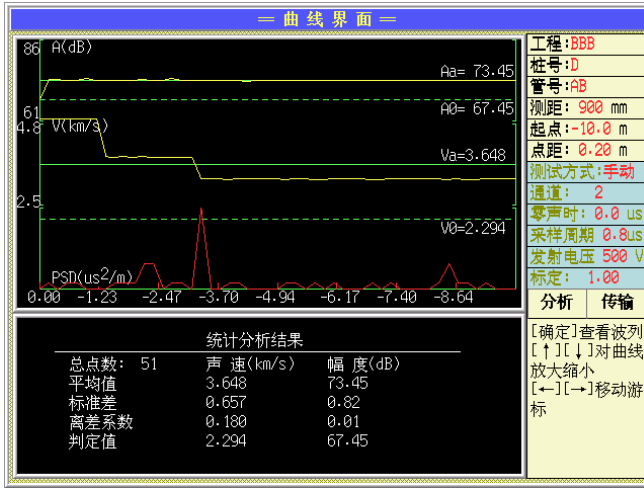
═ 曲 线 界 面 ═

86 A(dB)
Aa= 73.45
61
A0= 67.45
4.8 V(km/s)
Va=3.648
2.5
V0=2.294
PSD(us$^2$/m)
0.00 -1.23 -2.47 -3.70 -4.94 -6.17 -7.40 -8.64

工程:BBB
桩号:D
管号:AB
测距: 900 mm
起点:-10.0 m
点距: 0.20 m
测试方式:手动
通道: 2
零声时: 0.0 us
采样周期 0.8us
发射电压 500 V
标定: 1.00
分析
传输

统计分析结果

| | 声 速(km/s) | 幅 度(dB) |
|---|---|---|
| 总点数: 51 | | |
| 平均值 | 3.648 | 73.45 |
| 标准差 | 0.657 | 0.82 |
| 离差系数 | 0.180 | 0.01 |
| 判定值 | 2.294 | 67.45 |

[确定]查看波列
[↑][↓]对曲线放大缩小
[←][→]移动游标